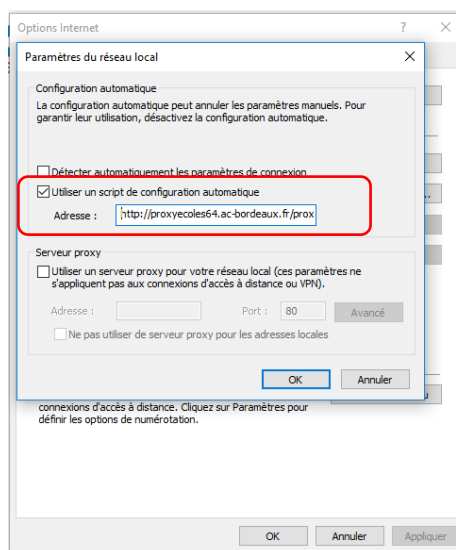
Options Internet

?

Paramètres du réseau local

Configuration automatique

La configuration automatique peut annuler les paramètres manuels. Pour garantir leur utilisation, désactivez la configuration automatique.

Détecter automatiquement les paramètres de connexion

Utiliser un script de configuration automatique

Adresse : http://proxyecoles64.ac-bordeaux.fr/prox

Serveur proxy

Utiliser un serveur proxy pour votre réseau local (ces paramètres ne s'appliquent pas aux connexions d'accès à distance ou VPN).

Adresse :

Port : 80

Avancé

Ne pas utiliser de serveur proxy pour les adresses locales

OK

Annuler

connexions d'accès à distance. Cliquez sur Paramètres pour définir les options de numérotation.

OK

Annuler

Appliquer